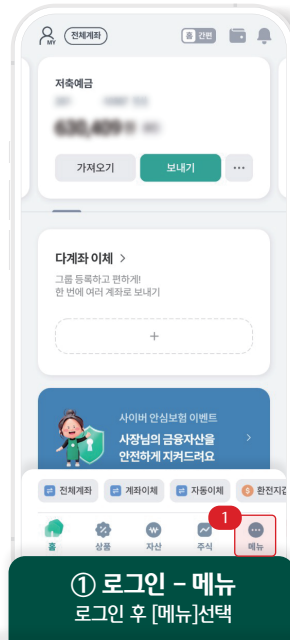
MY 전체계좌 홈 간편

저축예금

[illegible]

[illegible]

가져오기 보내기 ···

다계좌 이체 >

그룹 등록하고 편하게!
한 번에 여러 계좌로 보내기

+

사이버 안심보험 이벤트

사장님의 금융자산을
안전하게 지켜드려요

>

전체계좌 계좌이체 자동이체 환전지급

1

홈 상품 자산 주식 메뉴

① 로그인 – 메뉴
로그인 후 [메뉴]선택